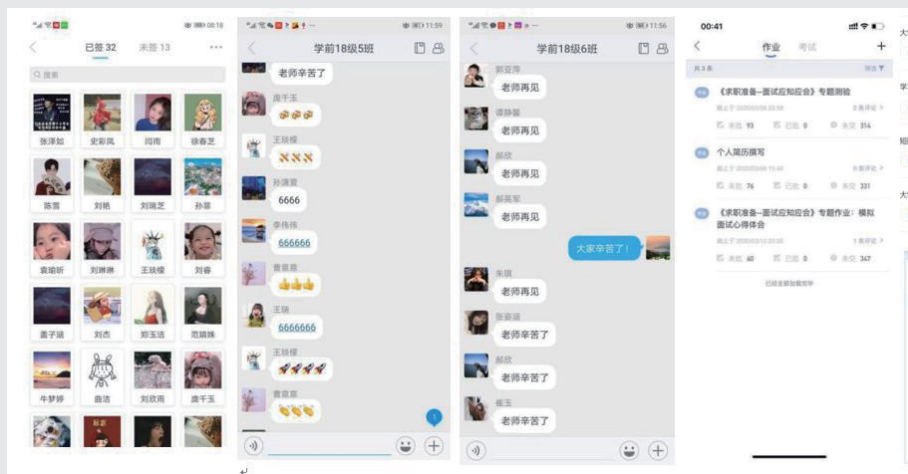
已签 32 未签 13 ···

Q 搜索

张泽如 史彩凤 闫雨 徐春芝
陈蕾 刘艳 刘瑞芝 孙菲
袁瑜昕 刘琳琳 王玥樱 刘备
姜子涵 刘杰 郑玉洁 范晴姝
牛梦婷 曲浩 刘欣雨 庞千玉

学前18级5班

老师辛苦了
庞千玉
王玥樱
孙潇萱
6666
李伟伟
666666
曹亚亚
王瑞
6666666
王玥樱
曹亚亚

学前18级6班

郭亚萍
老师再见
潘静馨
老师再见
郝欣
老师再见
郝英军
老师再见
大家辛苦了！
朱琪
老师再见
张家涵
老师辛苦了
郝欣
老师辛苦了
崔玉
老师辛苦了

00:41
作业 考试 +
共3条 筛选
《求职准备—面试应知应会》专题测验
未交 93 已批 0 未交 314
个人简历撰写
未交 76 已批 0 未交 331
《求职准备—面试应知应会》专题作业：模拟面试心得体会
未交 60 已批 0 未交 347
已经全部加载完毕